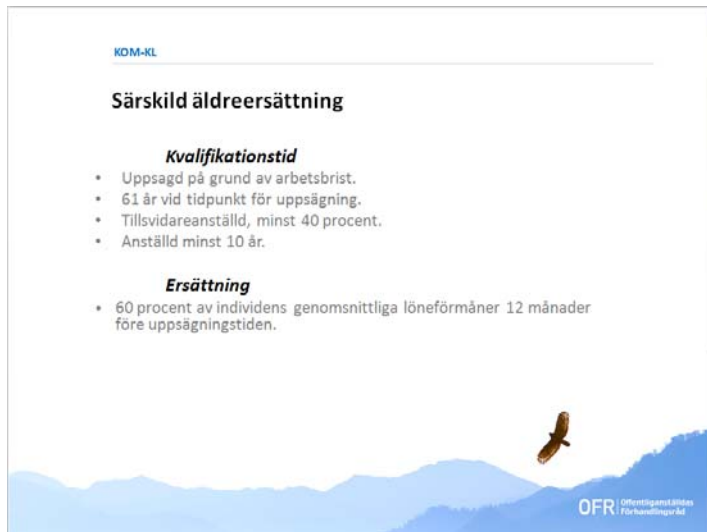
KOM-KL

Särskild äldreersättning

Kvalifikationstid

- Uppsagd på grund av arbetsbrist.
- 61 år vid tidpunkt för uppsägning.
- Tillsvidareanställd, minst 40 procent.
- Anställd minst 10 år.

Ersättning

- 60 procent av individens genomsnittliga löneförmåner 12 månader före uppsägningstiden.

OFR Offentliganställdas Förhandlingsråd